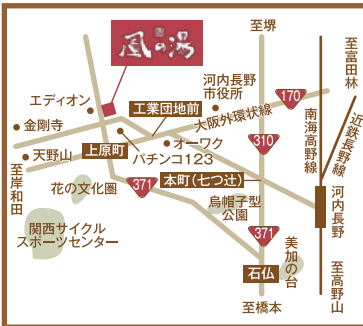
風の湯

至堺

至富田林

河内長野市役所

170

エディオン

工業団地前

南海高野線

近鉄長野線

金剛寺

大阪外環状線

オーワク

310

天野山

上原町

パチンコ123

至岸和田

花の文化園

371

本町（七つ辻）

河内長野

烏帽子型公園

関西サイクルスポーツセンター

371

美加の台

石仏

至高野山

至橋本